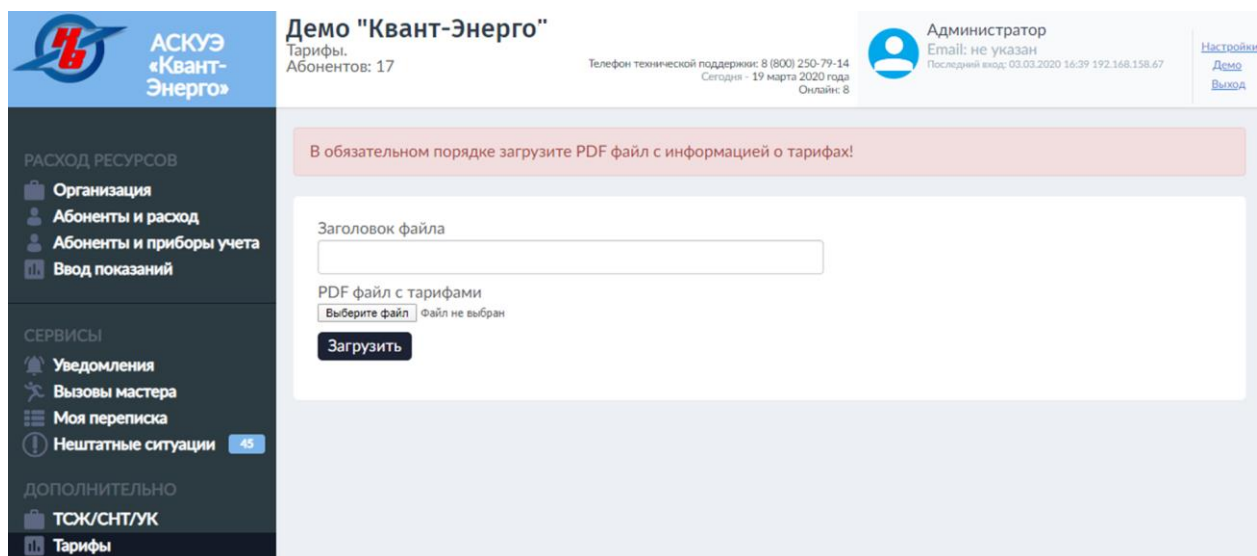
АСКУЭ «Квант-Энерго»

Демо "Квант-Энерго"
Тарифы.
Абонентов: 17

Телефон технической поддержки: 8 (800) 250-79-14
Сегодня - 19 марта 2020 года
Онлайн: 8

Администратор
Email: не указан
Последний вход: 03.03.2020 16:39 192.168.158.67

Настройки
Демо
Выход

РАСХОД РЕСУРСОВ
Организация
Абоненты и расход
Абоненты и приборы учета
Ввод показаний

СЕРВИСЫ
Уведомления
Вызовы мастера
Моя переписка
Нештатные ситуации 45

ДОПОЛНИТЕЛЬНО
ТСЖ/СНТ/УК
Тарифы

В обязательном порядке загрузите PDF файл с информацией о тарифах!

Заголовок файла

PDF файл с тарифами
Выберите файл Файл не выбран
Загрузить